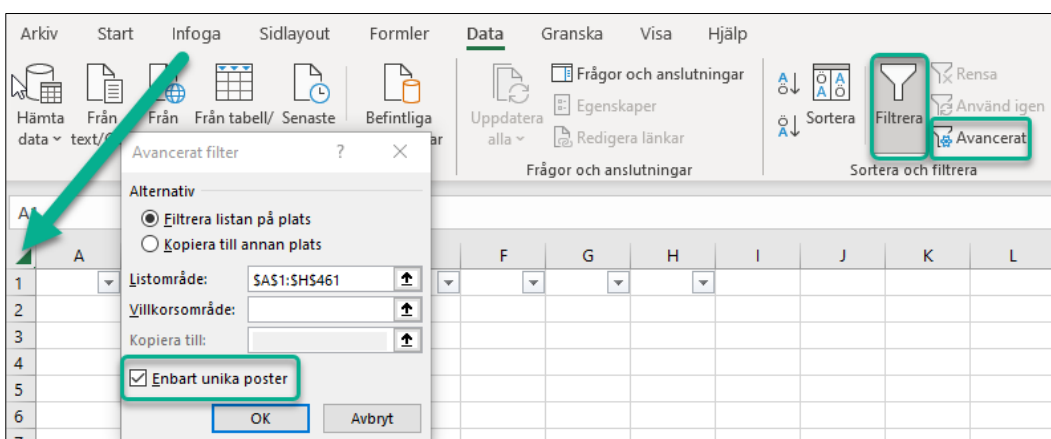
Arkiv Start Infoga Sidlayout Formler Data Granska Visa Hjälp

Hämta data ⌄ Från text/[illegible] Från Från tabell/ Senaste Befintliga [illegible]ar

Uppdatera alla ⌄ Frågor och anslutningar Egenskaper Redigera länkar

Frågor och anslutningar

Sortera Filtrera Rensa Använd igen Avancerat

Sortera och filtrera

Avancerat filter ? ✕

Alternativ

Filtrera listan på plats

Kopiera till annan plats

Listområde: $A$1:$H$461

Villkorsområde:

Kopiera till:

☑ Enbart unika poster

OK Avbryt

A1

A F G H I J K L

1
2
3
4
5
6
7